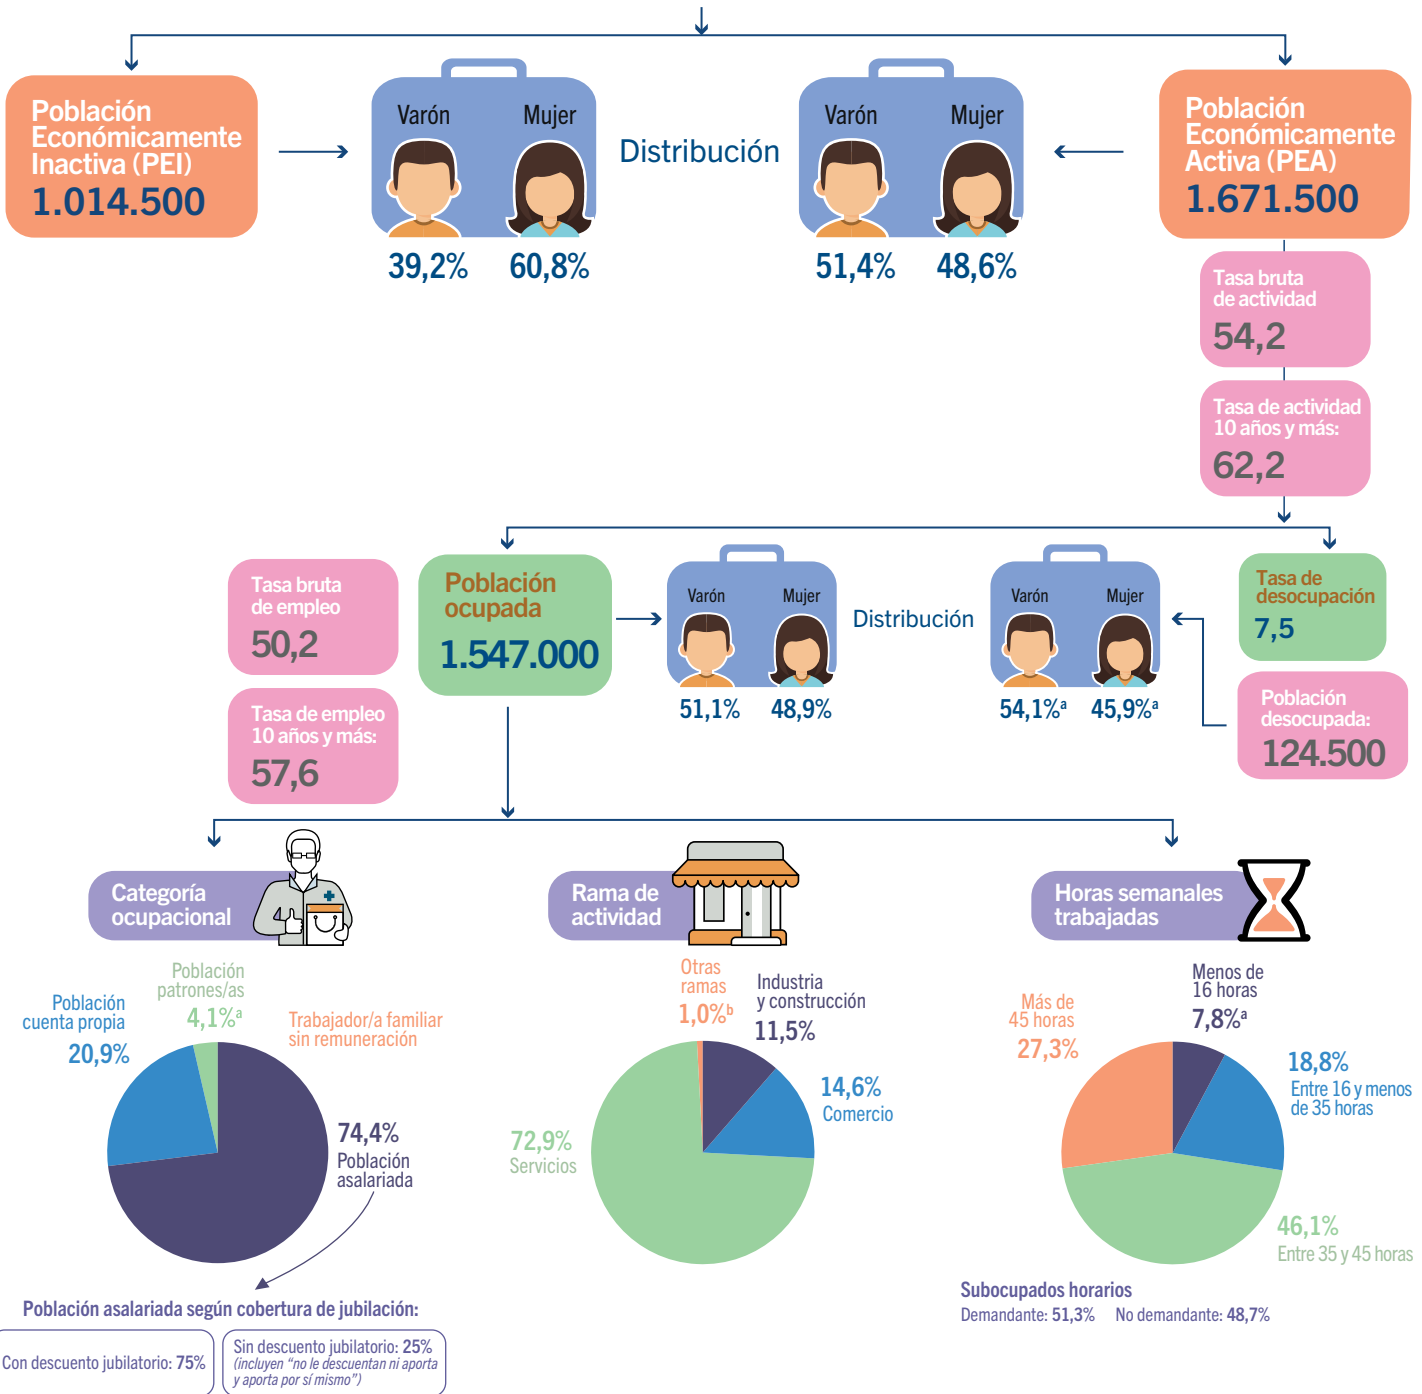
Población Económicamente Inactiva (PEI)
1.014.500

Varón Mujer
39,2% 60,8%

Distribución

Varón Mujer
51,4% 48,6%

Población Económicamente Activa (PEA)
1.671.500

Tasa bruta de actividad
54,2

Tasa de actividad 10 años y más:
62,2

Tasa bruta de empleo
50,2

Tasa de empleo 10 años y más:
57,6

Población ocupada
1.547.000

Varón Mujer
51,1% 48,9%

Distribución

Varón Mujer
54,1%ª 45,9%ª

Tasa de desocupación
7,5

Población desocupada:
124.500

Categoría ocupacional

Población cuenta propia
20,9%

Población patrones/as
4,1%ª

Trabajador/a familiar sin remuneración

74,4%
Población asalariada

Población asalariada según cobertura de jubilación:

Con descuento jubilatorio: 75%

Sin descuento jubilatorio: 25% (incluyen "no le descuentan ni aporta y aporta por sí mismo")

Rama de actividad

Otras ramas
1,0%ᵇ

Industria y construcción
11,5%

14,6%
Comercio

72,9%
Servicios

Horas semanales trabajadas

Más de 45 horas
27,3%

Menos de 16 horas
7,8%ª

18,8%
Entre 16 y menos de 35 horas

46,1%
Entre 35 y 45 horas

Subocupados horarios
Demandante: 51,3% No demandante: 48,7%